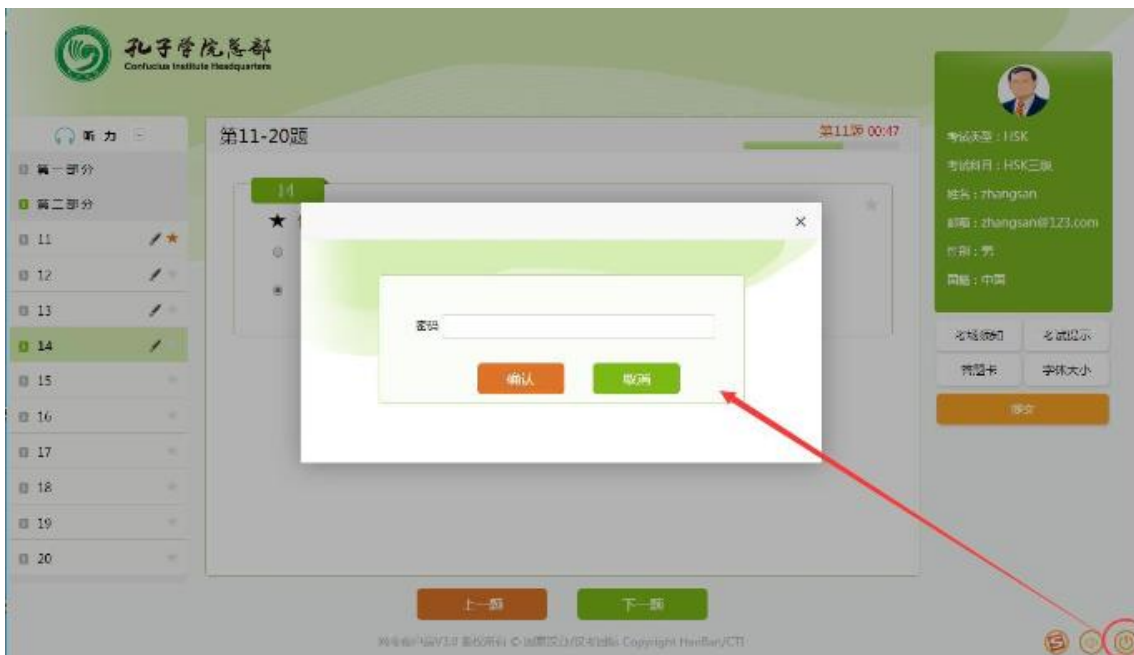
孔子学院总部
Confucius Institute Headquarters

听力
第一部分
第二部分
11
12
13
14
15
16
17
18
19
20

第11-20题

第11题 00:47

14

★

×

密码

确认
取消

考试类型：HSK
考试科目：HSK三级
姓名：zhangsan
邮箱：zhangsan@123.com
性别：男
国籍：中国

考场须知
考试提示
答题卡
字体大小
提交

上一题
下一题

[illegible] Copyright Hanban/CTI